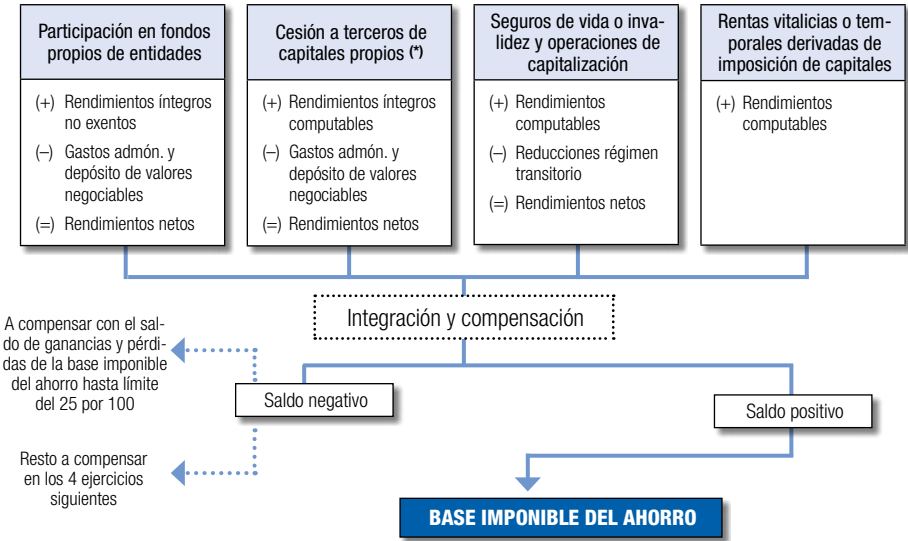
Participación en fondos propios de entidades

(+) Rendimientos íntegros no exentos
(–) Gastos admón. y depósito de valores negociables
(=) Rendimientos netos

Cesión a terceros de capitales propios (*)

(+) Rendimientos íntegros computables
(–) Gastos admón. y depósito de valores negociables
(=) Rendimientos netos

Seguros de vida o invalidez y operaciones de capitalización

(+) Rendimientos computables
(–) Reducciones régimen transitorio
(=) Rendimientos netos

Rentas vitalicias o temporales derivadas de imposición de capitales

(+) Rendimientos computables

Integración y compensación

A compensar con el saldo de ganancias y pérdidas de la base imponible del ahorro hasta límite del 25 por 100

Saldo negativo

Saldo positivo

Resto a compensar en los 4 ejercicios siguientes

BASE IMPONIBLE DEL AHORRO